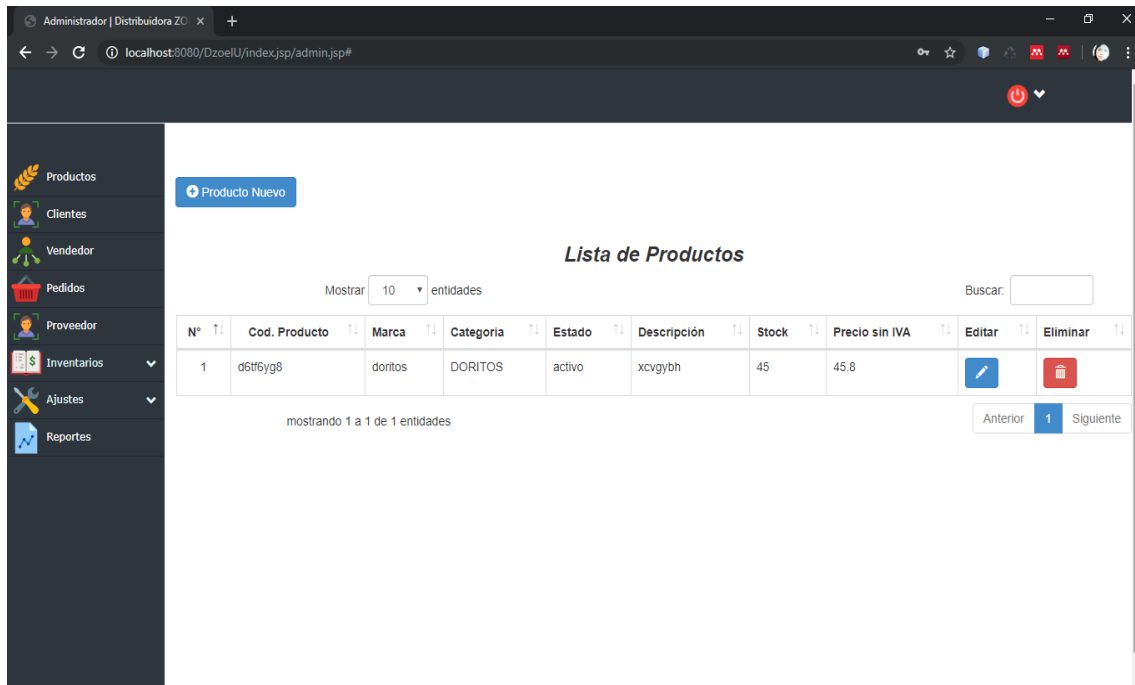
Administrador | Distribuidora ZO ×

localhost:8080/DzoelU/index.jsp/admin.jsp#

Productos
Clientes
Vendedor
Pedidos
Proveedor
Inventarios
Ajustes
Reportes

Producto Nuevo

Lista de Productos

Mostrar 10 entidades

Buscar:

| N° | Cod. Producto | Marca | Categoria | Estado | Descripción | Stock | Precio sin IVA | Editar | Eliminar |
|---|---|---|---|---|---|---|---|---|---|
| 1 | d6tf6yg8 | doritos | DORITOS | activo | xcvgybh | 45 | 45.8 | | |

mostrando 1 a 1 de 1 entidades

Anterior 1 Siguiente